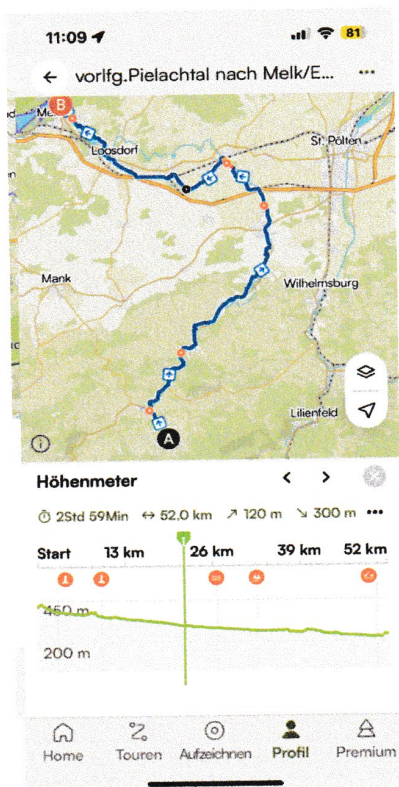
11:09

81

vorlfg.Pielachtal nach Melk/E...

•••

B

Me

Loosdorf

St. Pölten

Mank

Wilhelmsburg

Lilienfeld

A

Höhenmeter

2Std 59Min ↔ 52,0 km ↗ 120 m ↘ 300 m •••

Start 13 km 26 km 39 km 52 km

450 m

200 m

Home Touren Aufzeichnen Profil Premium